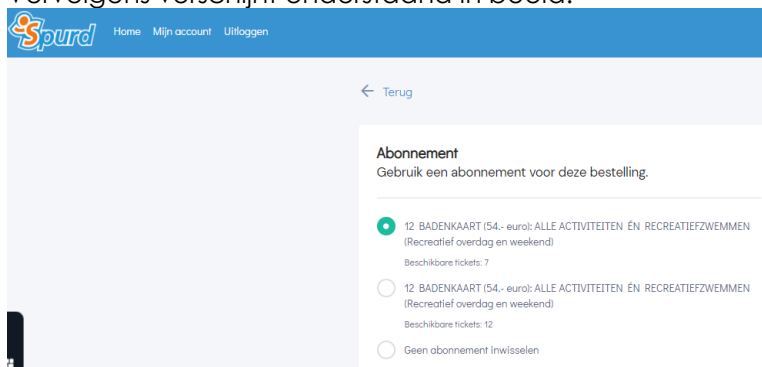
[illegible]

Spurd Home Mijn account Uitloggen

← Terug

Abonnement
Gebruik een abonnement voor deze bestelling.

12 BADENKAART (54,- euro): ALLE ACTIVITEITEN ÉN RECREATIEFZWEMMEN (Recreatief overdag en weekend)
Beschikbare tickets: 7

12 BADENKAART (54,- euro): ALLE ACTIVITEITEN ÉN RECREATIEFZWEMMEN (Recreatief overdag en weekend)
Beschikbare tickets: 12

Geen abonnement inwisselen